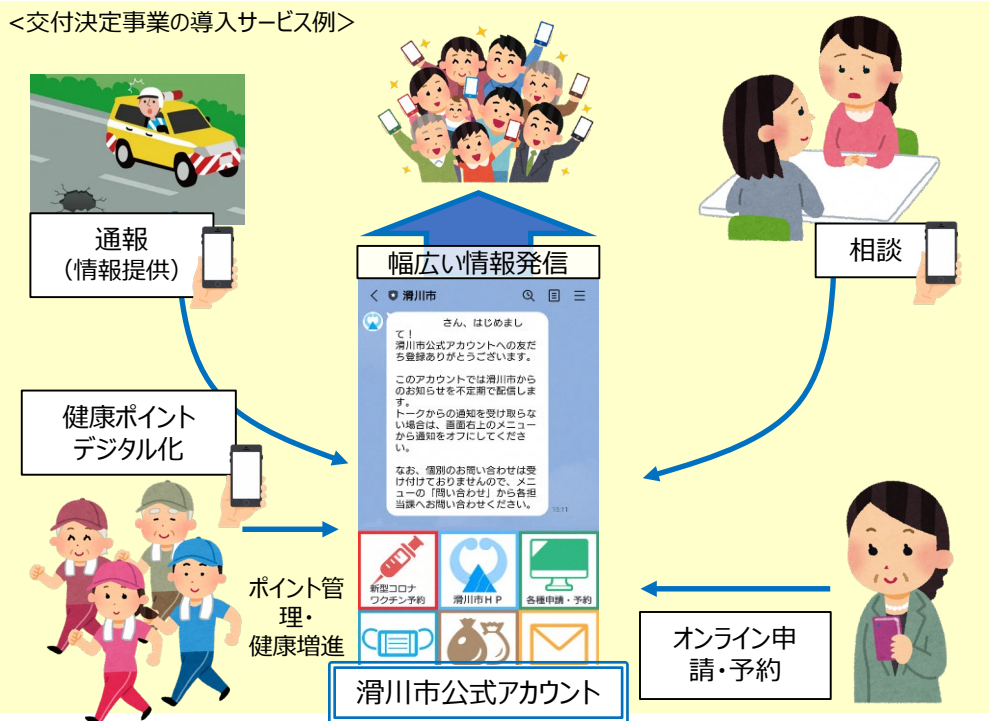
<交付決定事業の導入サービス例>

通報
（情報提供）

幅広い情報発信

相談

滑川市

さん、はじめまして！
滑川市公式アカウントへの友だち登録ありがとうございます。

このアカウントでは滑川市からのお知らせを不定期で配信します。
トークからの通知を受け取らない場合は、画面右上のメニューから通知をオフにしてください。

なお、個別のお問い合わせは受け付けておりませんので、メニューの「問い合わせ」から各担当課へお問い合わせください。

健康ポイント
デジタル化

新型コロナワクチン予約

滑川市ＨＰ

各種申請・予約

ポイント管理・
健康増進

オンライン申請・予約

滑川市公式アカウント